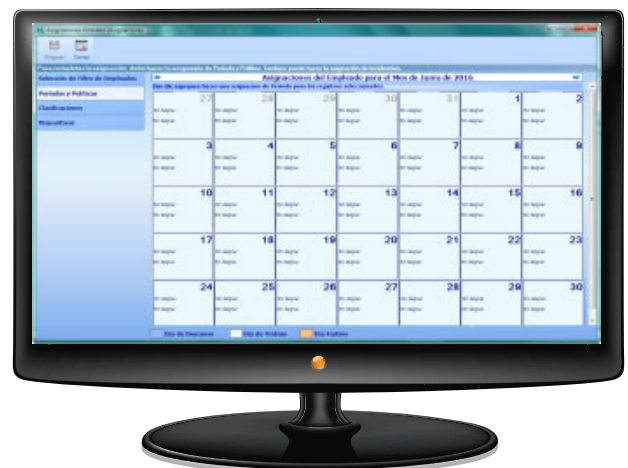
Asignaciones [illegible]

Grabar Cerrar

Para completar la asignación debe hacer la asignación de Periodo y Políticas. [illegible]

Selección de Filtro de Empleados

Periodo y Políticas

Clasificaciones

Dispositivos

Asignaciones del Empleado para el Mes de Junio de 2016

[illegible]

| 27 | 28 | 29 | 30 | 31 | 1 | 2 |
|---|---|---|---|---|---|---|
| 3 | 4 | 5 | 6 | 7 | 8 | 9 |
| 10 | 11 | 12 | 13 | 14 | 15 | 16 |
| 17 | 18 | 19 | 20 | 21 | 22 | 23 |
| 24 | 25 | 26 | 27 | 28 | 29 | 30 |

Día de Descanso Día de Trabajo Día Festivo